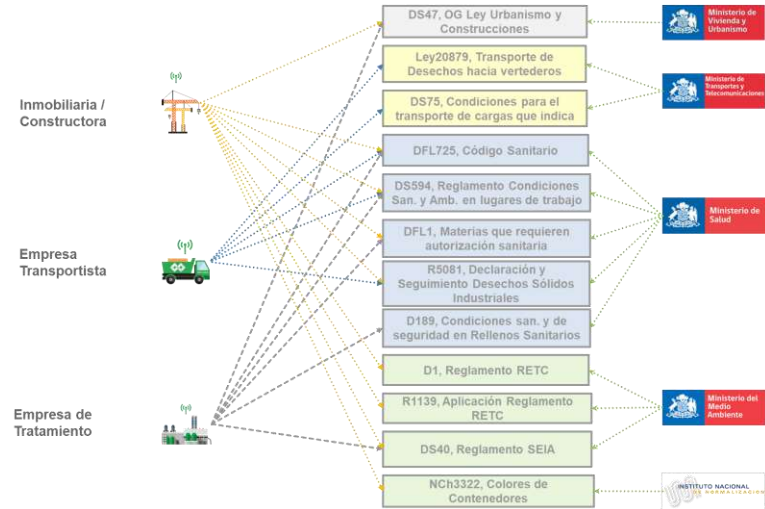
Inmobiliaria / Constructora

Empresa Transportista

Empresa de Tratamiento

DS47, OG Ley Urbanismo y Construcciones

Ley20879, Transporte de Desechos hacia vertederos

DS75, Condiciones para el transporte de cargas que indica

DFL725, Código Sanitario

DS594, Reglamento Condiciones San. y Amb. en lugares de trabajo

DFL1, Materias que requieren autorización sanitaria

R5081, Declaración y Seguimiento Desechos Sólidos Industriales

D189, Condiciones san. y de seguridad en Rellenos Sanitarios

D1, Reglamento RETC

R1139, Aplicación Reglamento RETC

DS40, Reglamento SEIA

NCh3322, Colores de Contenedores

Ministerio de Vivienda y Urbanismo

Ministerio de Transportes y Telecomunicaciones

Ministerio de Salud

Ministerio del Medio Ambiente

INSTITUTO NACIONAL DE NORMALIZACIÓN